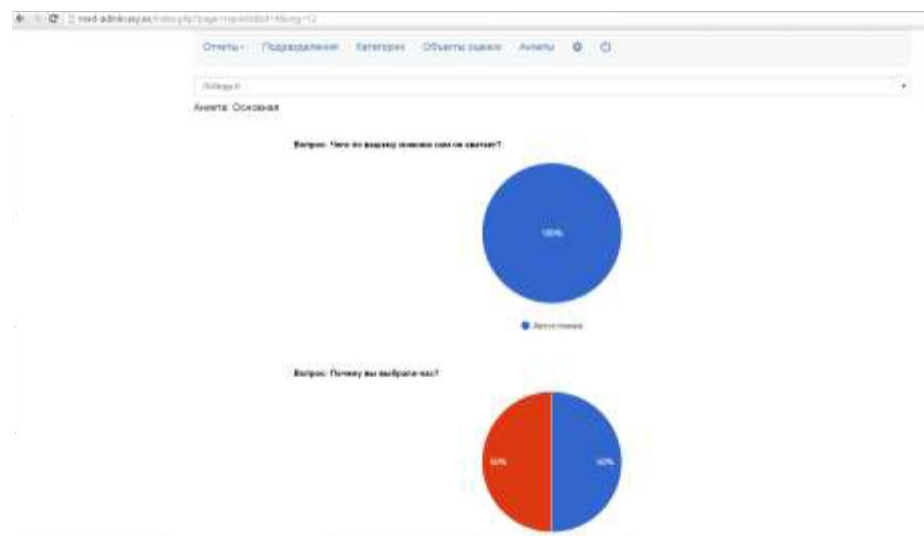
med-admin.asy.es/index.php?page=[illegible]

Отчеты · Подразделения Категории Объекты оценки Анкеты

Победа К

Анкета: Основная

Вопрос: Чего по вашему мнению нам не хватает?

100%

Автостоянки

Вопрос: Почему вы выбрали нас?

50%

50%